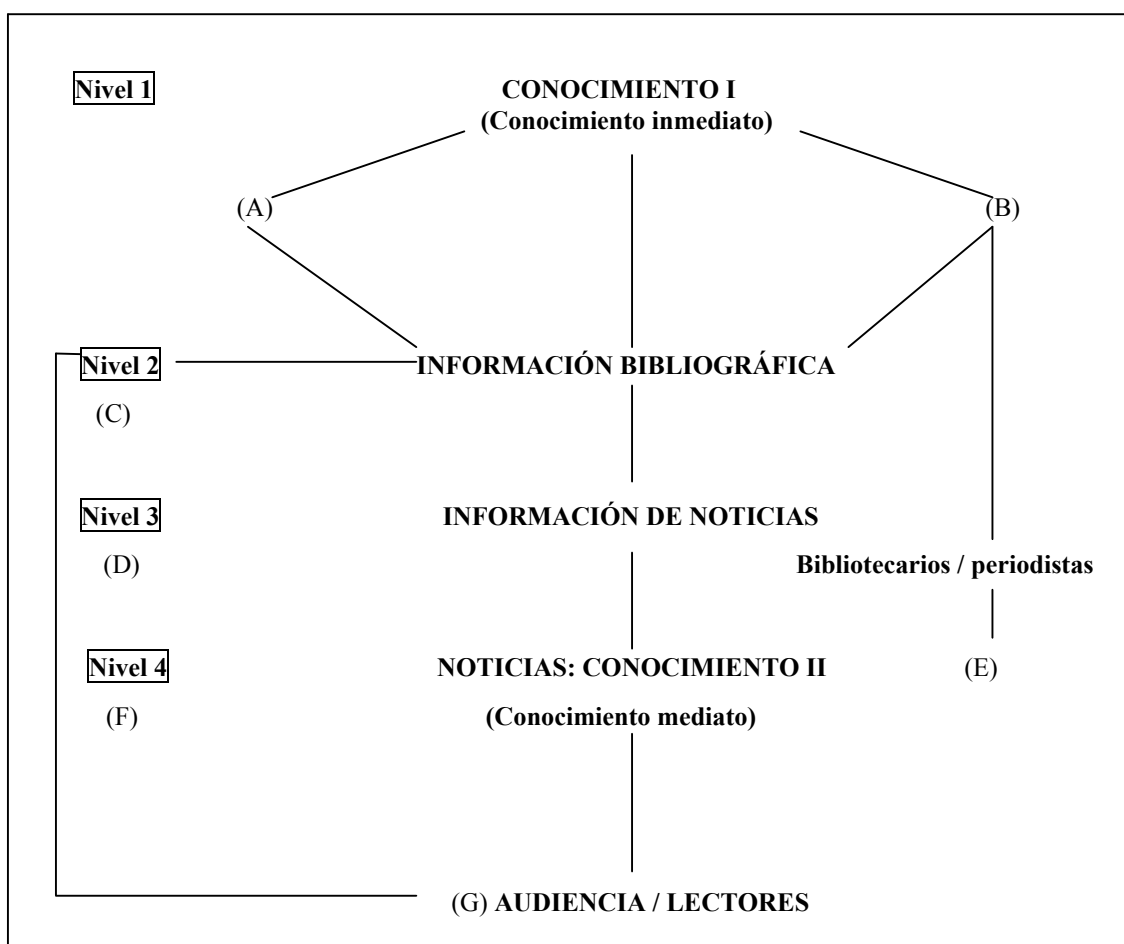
Nivel 1

CONOCIMIENTO I
(Conocimiento inmediato)

(A)

(B)

Nivel 2

INFORMACIÓN BIBLIOGRÁFICA

(C)

Nivel 3

INFORMACIÓN DE NOTICIAS

(D)

Bibliotecarios / periodistas

Nivel 4

NOTICIAS: CONOCIMIENTO II

(E)

(F)

(Conocimiento mediato)

(G) AUDIENCIA / LECTORES